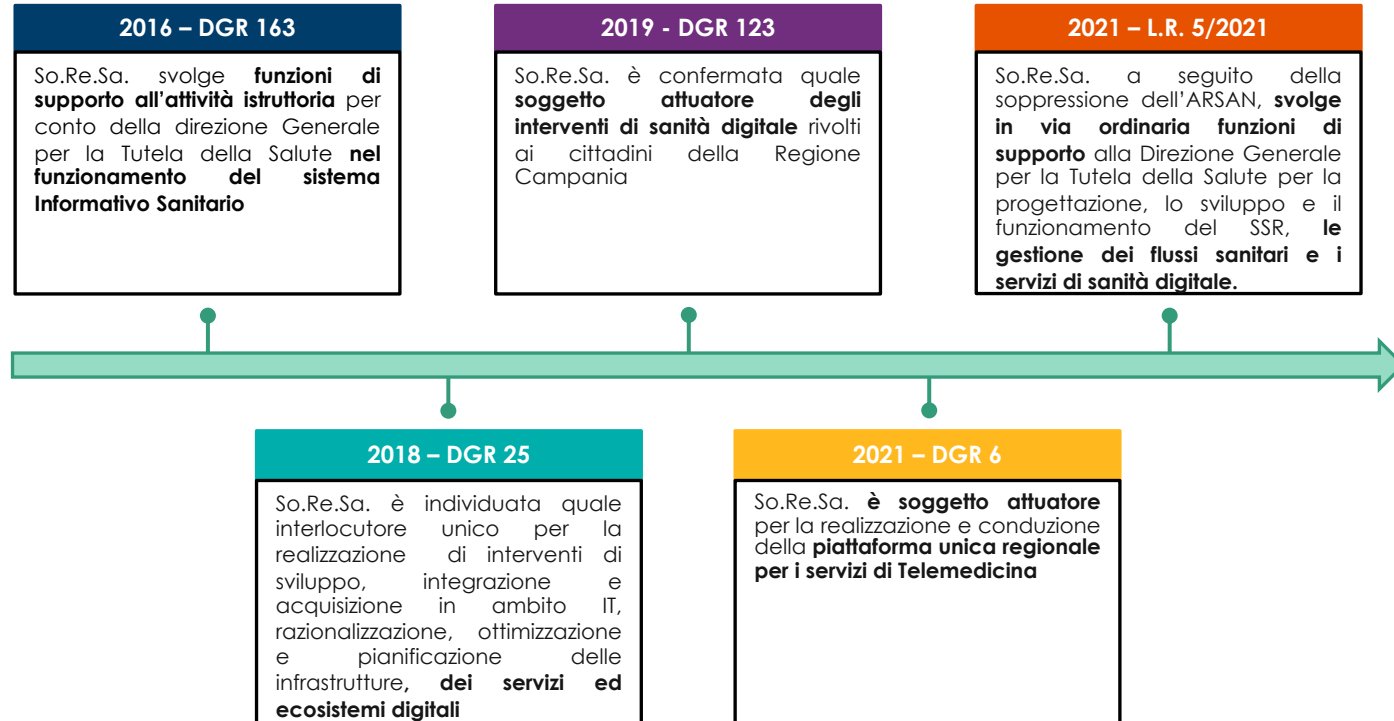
2016 – DGR 163

So.Re.Sa. svolge **funzioni di supporto all'attività istruttoria** per conto della direzione Generale per la Tutela della Salute **nel funzionamento del sistema Informativo Sanitario**

2019 - DGR 123

So.Re.Sa. è confermata quale **soggetto attuatore degli interventi di sanità digitale** rivolti ai cittadini della Regione Campania

2021 – L.R. 5/2021

So.Re.Sa. a seguito della soppressione dell'ARSAN, **svolge in via ordinaria funzioni di supporto** alla Direzione Generale per la Tutela della Salute per la progettazione, lo sviluppo e il funzionamento del SSR, **le gestione dei flussi sanitari e i servizi di sanità digitale.**

2018 – DGR 25

So.Re.Sa. è individuata quale interlocutore unico per la realizzazione di interventi di sviluppo, integrazione e acquisizione in ambito IT, razionalizzazione, ottimizzazione e pianificazione delle infrastrutture, **dei servizi ed ecosistemi digitali**

2021 – DGR 6

So.Re.Sa. **è soggetto attuatore** per la realizzazione e conduzione della **piattaforma unica regionale per i servizi di Telemedicina**